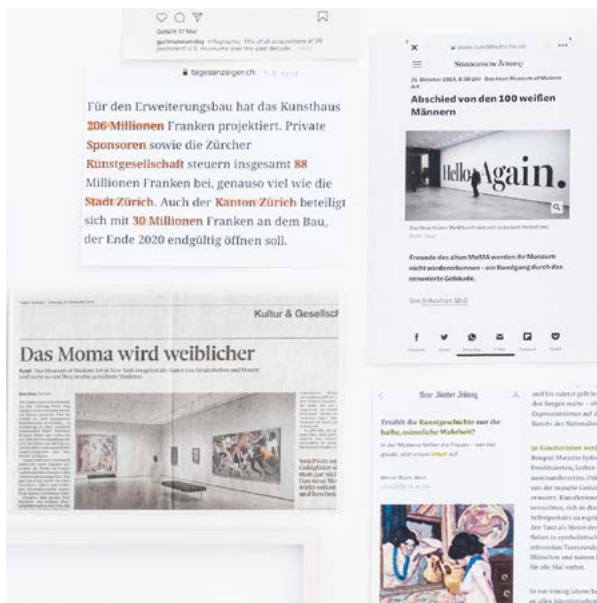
Gefällt 17 Mal

guerrillamuseum Infographic: 11% of all acquisitions at 26 prominent U.S. museums over the past decade...

tagesanzeiger.ch

Für den Erweiterungsbau hat das Kunsthaus 206 Millionen Franken projektiert. Private Sponsoren sowie die Zürcher Kunstgesellschaft steuern insgesamt 88 Millionen Franken bei, genauso viel wie die Stadt Zürich. Auch der Kanton Zürich beteiligt sich mit 30 Millionen Franken an dem Bau, der Ende 2020 endgültig öffnen soll.

Süddeutsche Zeitung

Abschied von den 100 weißen Männern

Hello Again.

Freunde des alten MoMA werden ihr Museum nicht wiedererkennen – ein Rundgang durch das renovierte Gebäude.

Kultur & Gesellsch

Das Moma wird weiblicher

Neue Zürcher Zeitung

Erzählt die Kunstgeschichte nur die halbe, männliche Wahrheit?

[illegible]